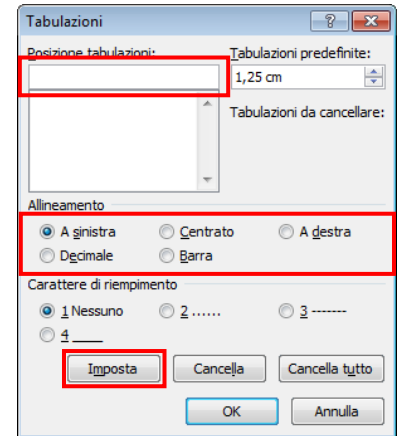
Tabulazioni

Posizione tabulazioni:

Tabulazioni predefinite:
1,25 cm

Tabulazioni da cancellare:

Allineamento
A sinistra
Centrato
A destra
Decimale
Barra

Carattere di riempimento
1 Nessuno
2 ......
3 -------
4 ___

Imposta
Cancella
Cancella tutto
OK
Annulla